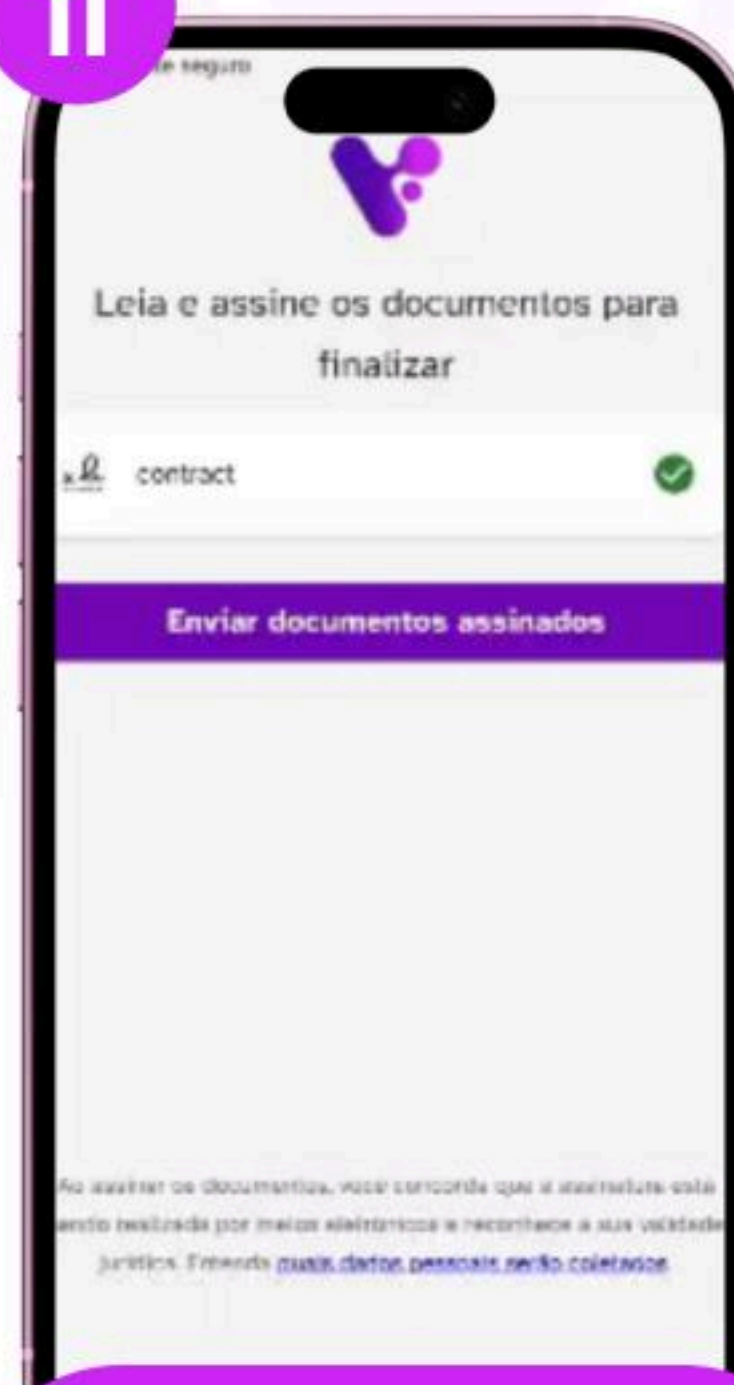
11

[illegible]e seguro

Leia e assine os documentos para finalizar

contract

Enviar documentos assinados

Ao assinar os documentos, você concorda que a assinatura está sendo realizada por meios eletrônicos e reconhece a sua validade jurídica. Entenda quais dados pessoais serão coletados